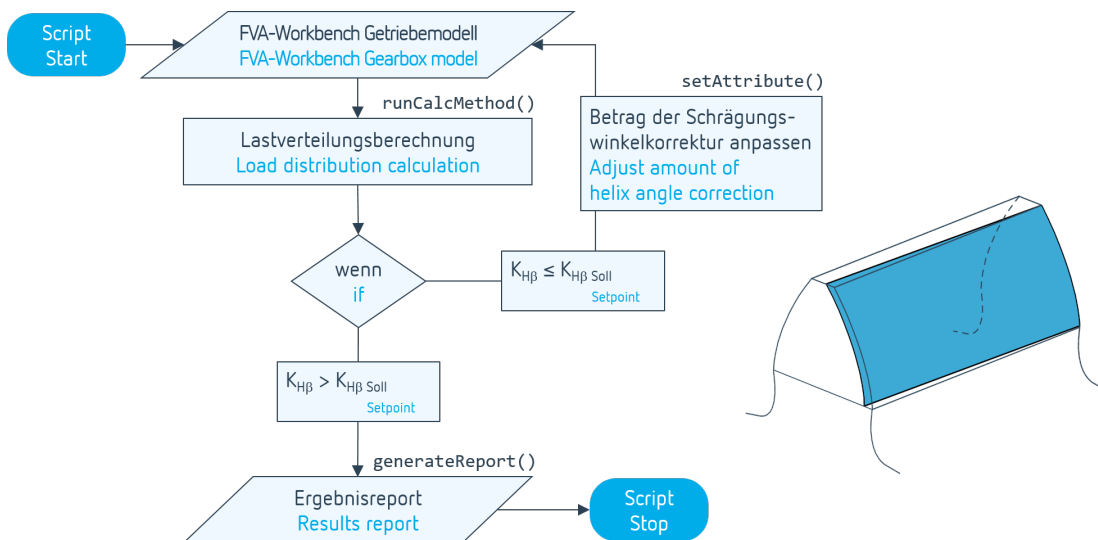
Script Start

FVA-Workbench Getriebemodell
FVA-Workbench Gearbox model

runCalcMethod()

Lastverteilungsberechnung
Load distribution calculation

setAttribute()

Betrag der Schrägungswinkelkorrektur anpassen
Adjust amount of helix angle correction

wenn
if

$K_{H\beta} \leq K_{H\beta\ Soll}$
Setpoint

$K_{H\beta} > K_{H\beta\ Soll}$
Setpoint

generateReport()

Ergebnisreport
Results report

Script Stop